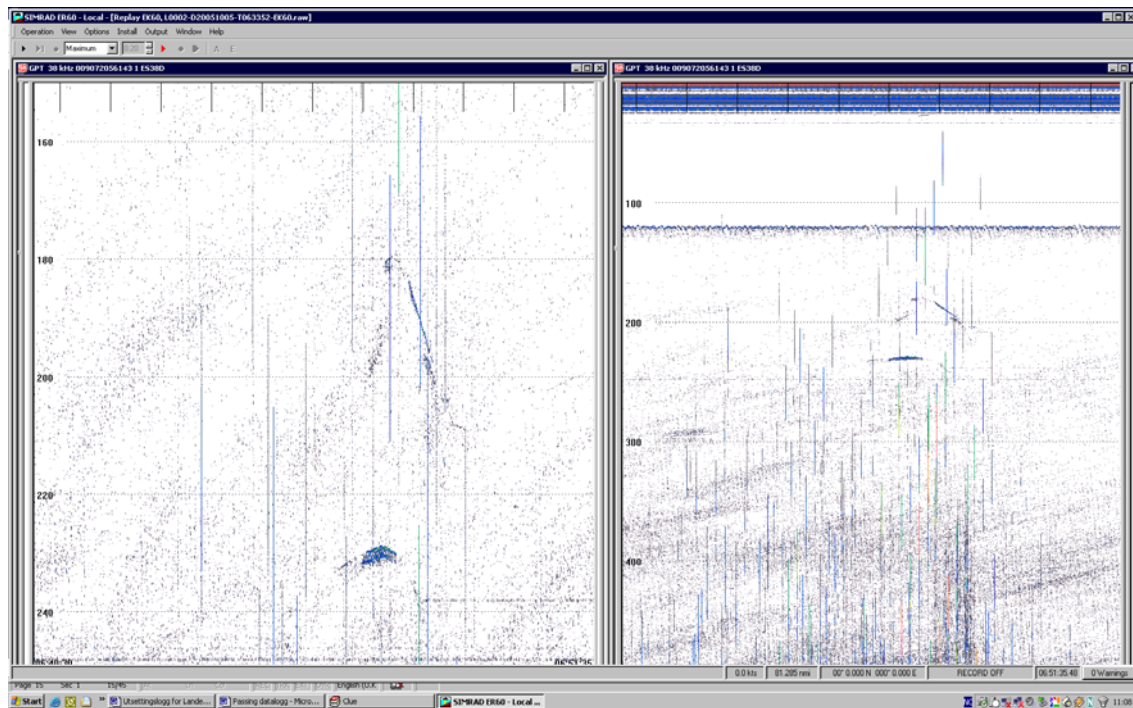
SIMRAD ER60 - Local - [Replay EK60, L0002-D20051005-T063352-EK60.raw]

Operation View Options Install Output Window Help

Maximum

GPT 38 kHz 009072056143 1 ES38D

160
180
200
220
240

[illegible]

06:51:35

GPT 38 kHz 009072056143 1 ES38D

100
200
300
400

0.0 kts | 81.285 nmi | 00° 0.000 N 000° 0.000 E | RECORD OFF | 06:51:35.48 | 0 Warnings

Page 15 Sec 1 15/45 English (U.K.)

Start | Utsettingslogg for Lande... | Passing datalogg - Micro... | Clue | SIMRAD ER60 - Local ... | 11:08